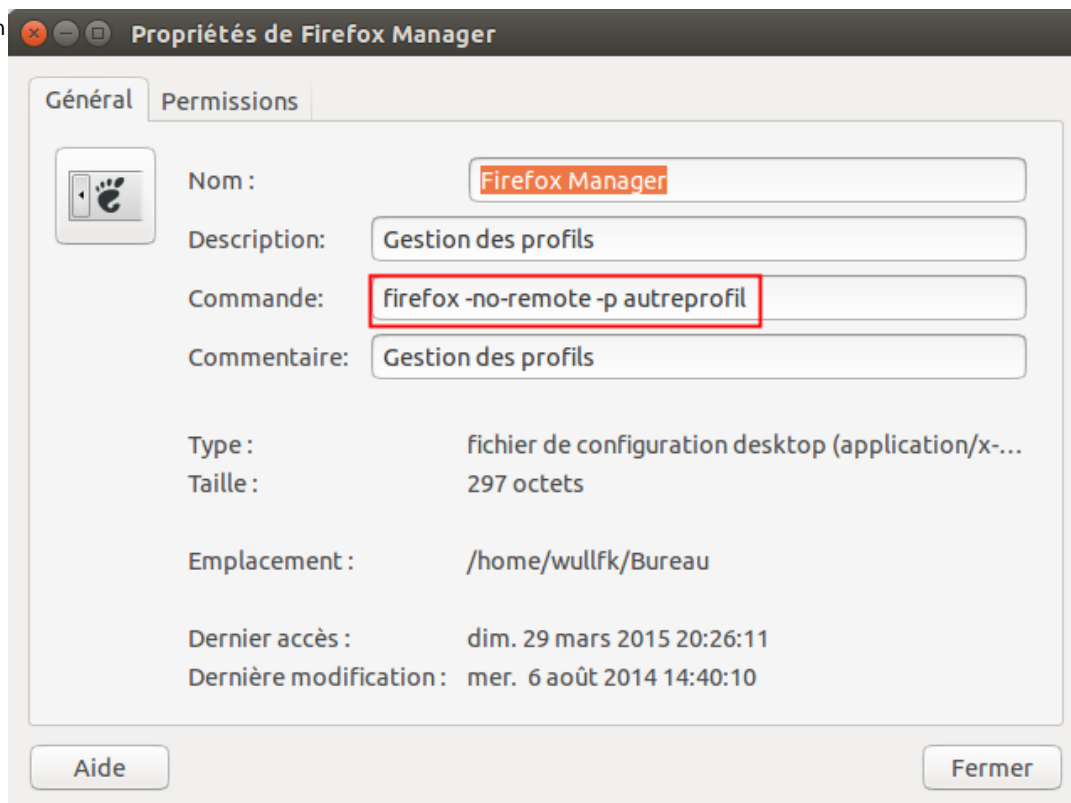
Propriétés de Firefox Manager

Général | Permissions

Nom : Firefox Manager

Description: Gestion des profils

Commande: firefox -no-remote -p autreprofil

Commentaire: Gestion des profils

Type : fichier de configuration desktop (application/x-…

Taille : 297 octets

Emplacement : /home/wullfk/Bureau

Dernier accès : dim. 29 mars 2015 20:26:11

Dernière modification : mer. 6 août 2014 14:40:10

Aide

Fermer